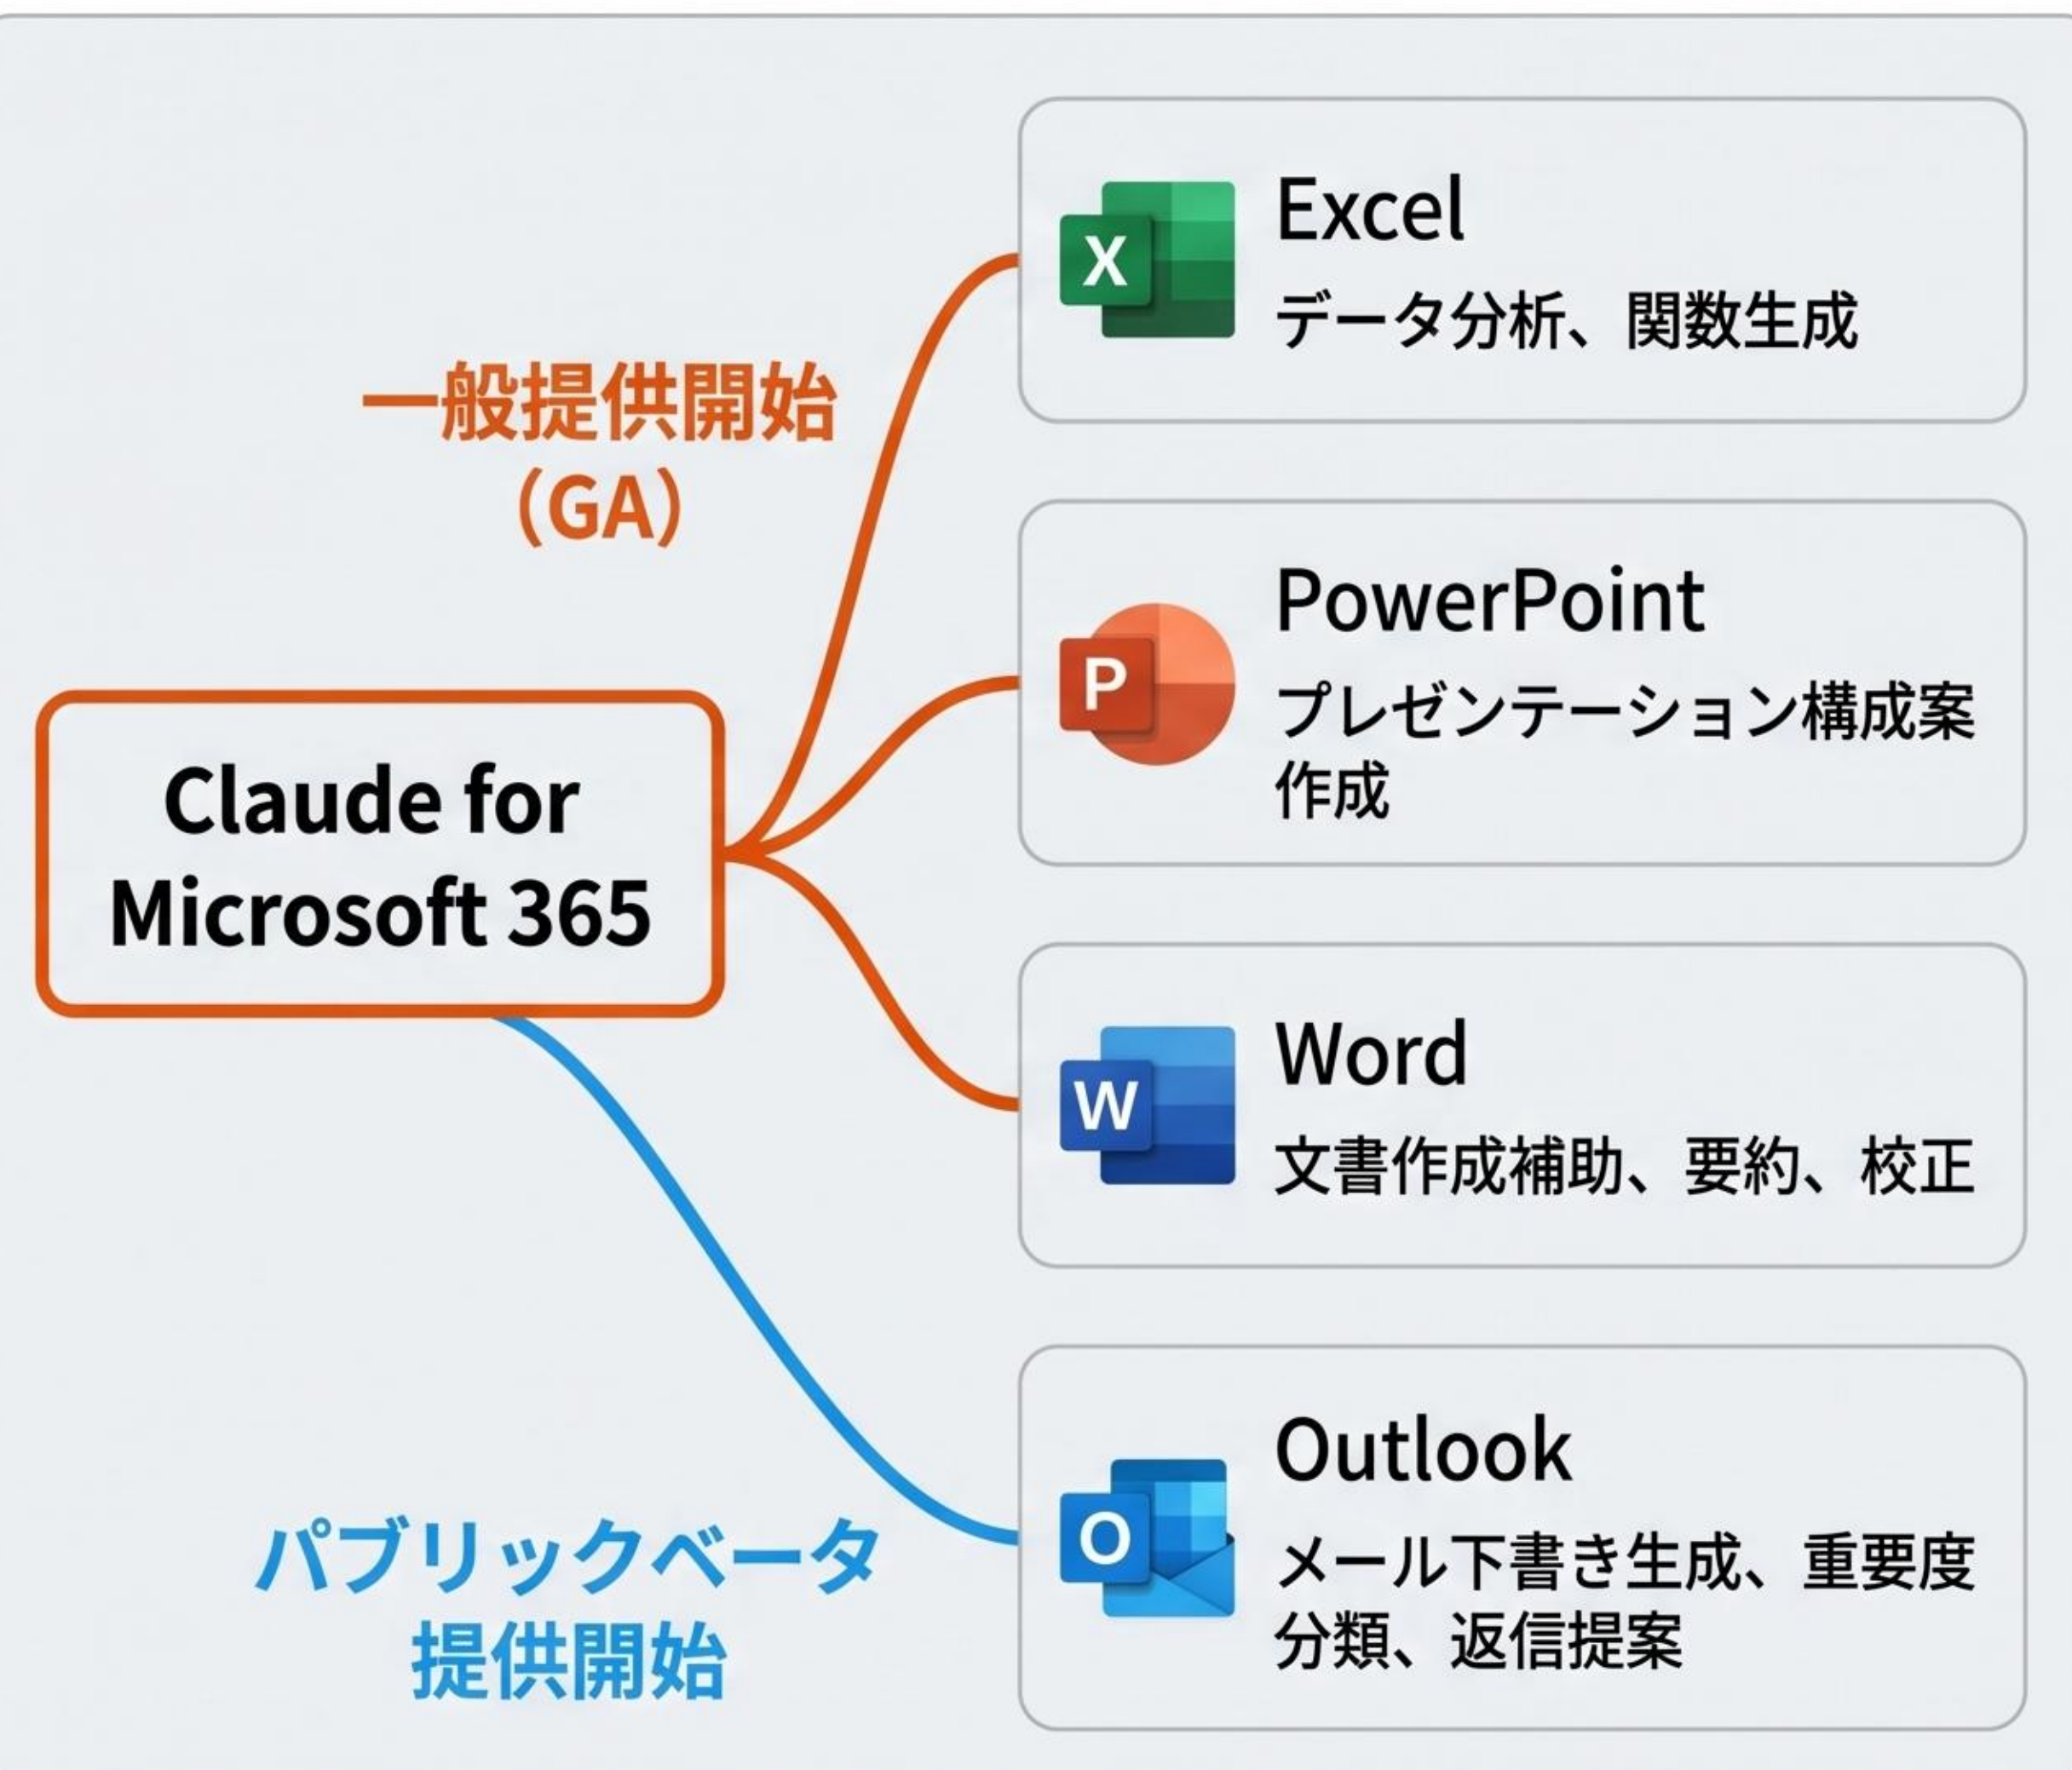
Claude for Microsoft 365

一般提供開始（GA）

X Excel
データ分析、関数生成

P PowerPoint
プレゼンテーション構成案作成

W Word
文書作成補助、要約、校正

パブリックベータ提供開始

O Outlook
メール下書き生成、重要度分類、返信提案